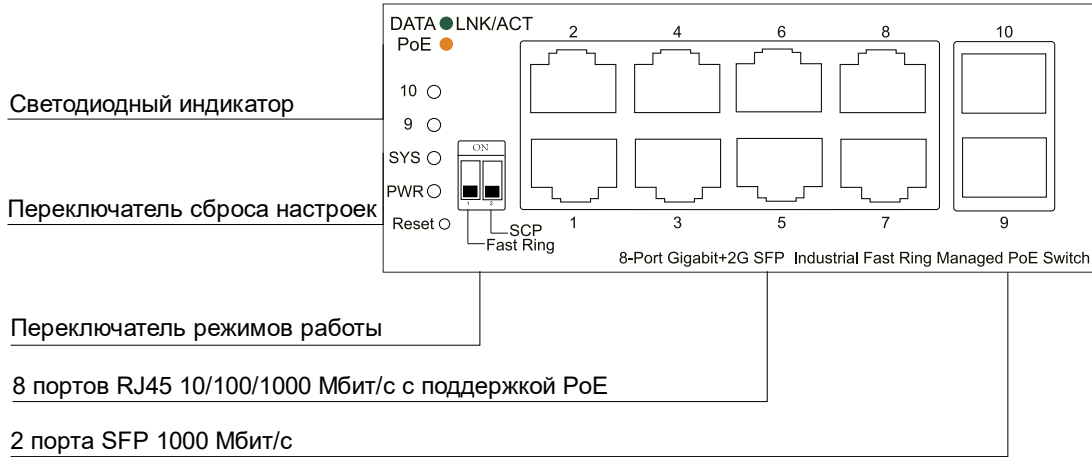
DATA LNK/ACT
PoE

2 4 6 8 10

Светодиодный индикатор

10
9
SYS
PWR
Reset

ON
1 2

Переключатель сброса настроек

1 3 5 7 9

SCP
Fast Ring

8-Port Gigabit+2G SFP Industrial Fast Ring Managed PoE Switch

Переключатель режимов работы

8 портов RJ45 10/100/1000 Мбит/с с поддержкой PoE

2 порта SFP 1000 Мбит/с